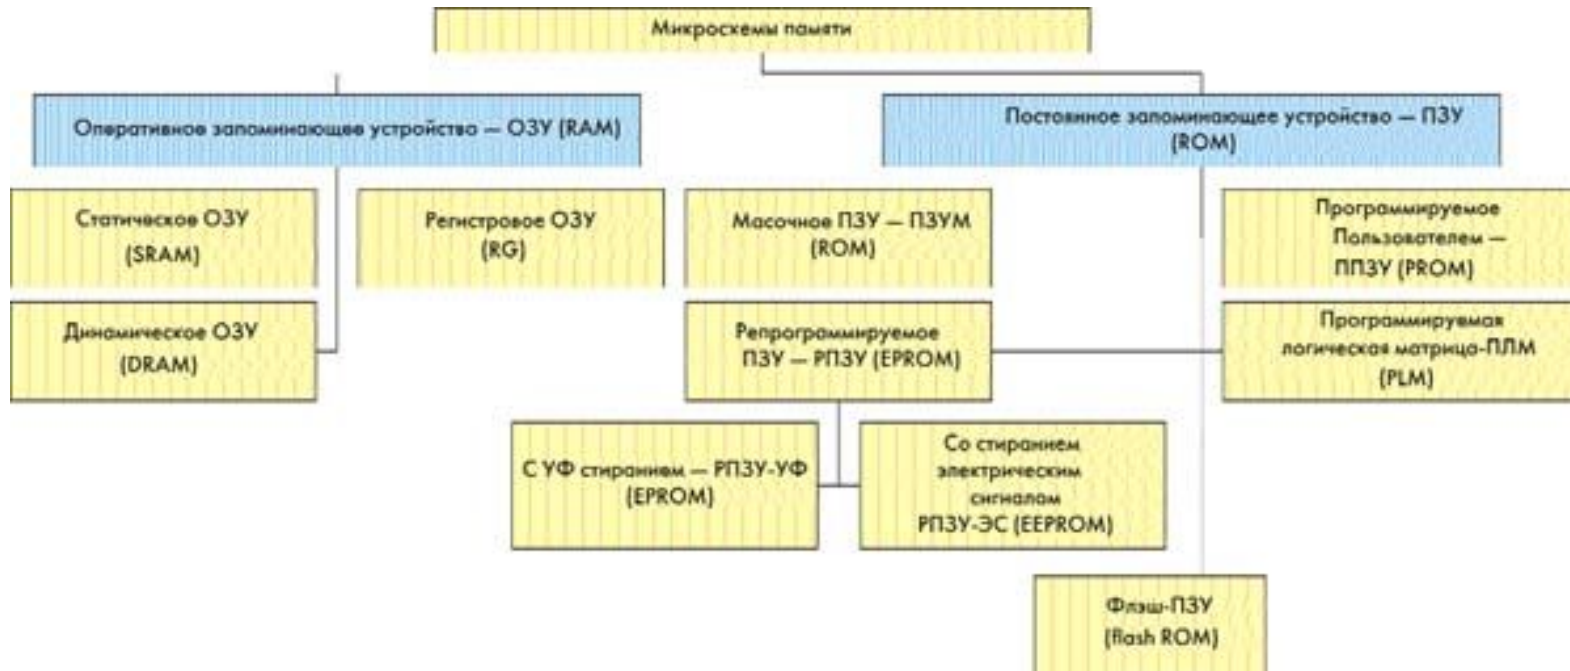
Микросхемы памяти

Оперативное запоминающее устройство — ОЗУ (RAM)

Постоянное запоминающее устройство — ПЗУ (ROM)

Статическое ОЗУ (SRAM)

Регистровое ОЗУ (RG)

Масочное ПЗУ — ПЗУМ (ROM)

Программируемое Пользователем — ППЗУ (PROM)

Динамическое ОЗУ (DRAM)

Репрограммируемое ПЗУ — РПЗУ (EPROM)

Программируемая логическая матрица-ПЛМ (PLM)

С УФ стиранием — РПЗУ-УФ (EPROM)

Со стиранием электрическим сигналом РПЗУ-ЭС (EEPROM)

Флэш-ПЗУ (flash ROM)